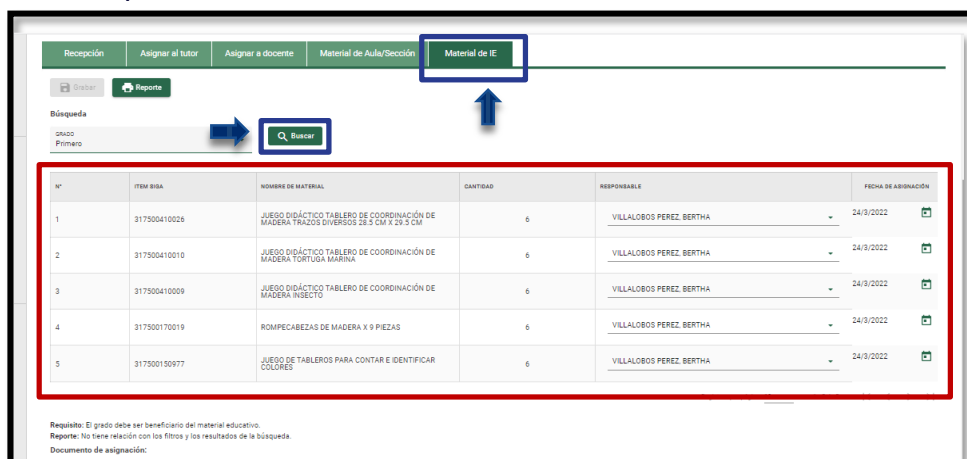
Recepción | Asignar al tutor | Asignar a docente | Material de Aula/Sección | Material de IE

Grabar | Reporte

Búsqueda

GRADO
Primero

Buscar

| N° | ITEM SIGA | NOMBRE DE MATERIAL | CANTIDAD | RESPONSABLE | FECHA DE ASIGNACIÓN |
|---|---|---|---|---|---|
| 1 | 317500410026 | JUEGO DIDÁCTICO TABLERO DE COORDINACIÓN DE MADERA TRAZOS DIVERSOS 28.5 CM X 29.5 CM | 6 | VILLALOBOS PEREZ, BERTHA | 24/3/2022 |
| 2 | 317500410010 | JUEGO DIDÁCTICO TABLERO DE COORDINACIÓN DE MADERA TORTUGA MARINA | 6 | VILLALOBOS PEREZ, BERTHA | 24/3/2022 |
| 3 | 317500410009 | JUEGO DIDÁCTICO TABLERO DE COORDINACIÓN DE MADERA INSECTO | 6 | VILLALOBOS PEREZ, BERTHA | 24/3/2022 |
| 4 | 317500170019 | ROMPECABEZAS DE MADERA X 9 PIEZAS | 6 | VILLALOBOS PEREZ, BERTHA | 24/3/2022 |
| 5 | 317500150977 | JUEGO DE TABLEROS PARA CONTAR E IDENTIFICAR COLORES | 6 | VILLALOBOS PEREZ, BERTHA | 24/3/2022 |

Requisito: El grado debe ser beneficiario del material educativo.
Reporte: No tiene relación con los filtros y los resultados de la búsqueda.
Documento de asignación: